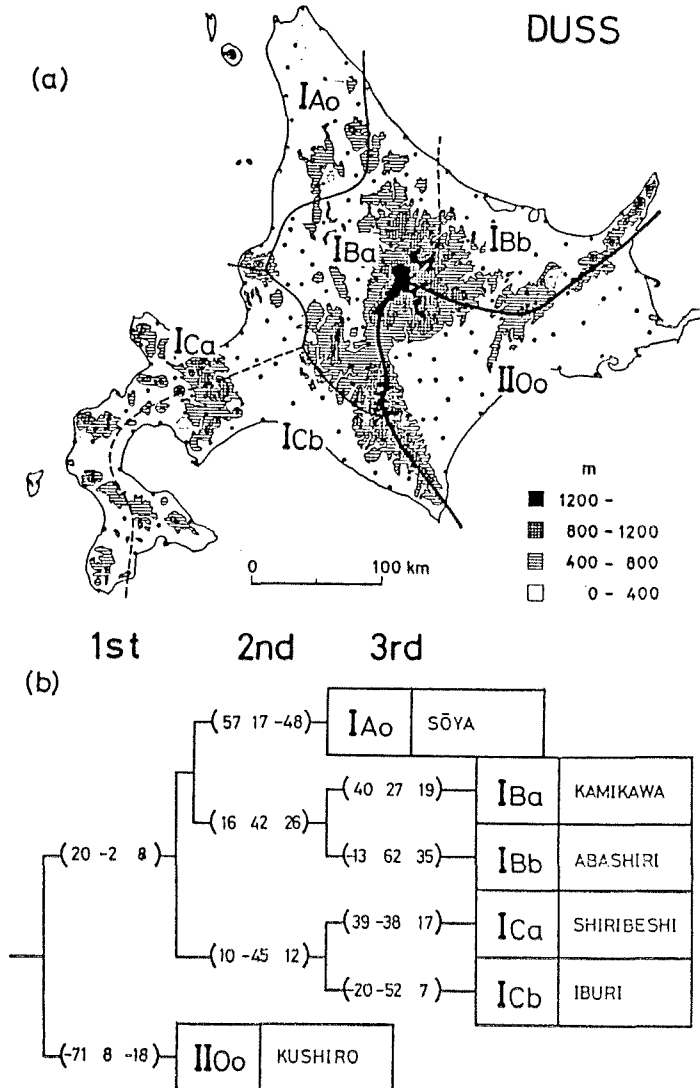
DUSS

(a)

IAo

IBa

IBb

ICa

IIOo

ICb

m

1200 -

800 - 1200

400 - 800

0 - 400

0

100 km

1st 2nd 3rd

(b)

(57 17 -48)

IAo

SŌYA

(40 27 19)

IBa

KAMIKAWA

(16 42 26)

(20 -2 8)

(-13 62 35)

IBb

ABASHIRI

(39 -38 17)

ICa

SHIRIBESHI

(10 -45 12)

(-20 -52 7)

ICb

IBURI

(-71 8 -18)

IIOo

KUSHIRO